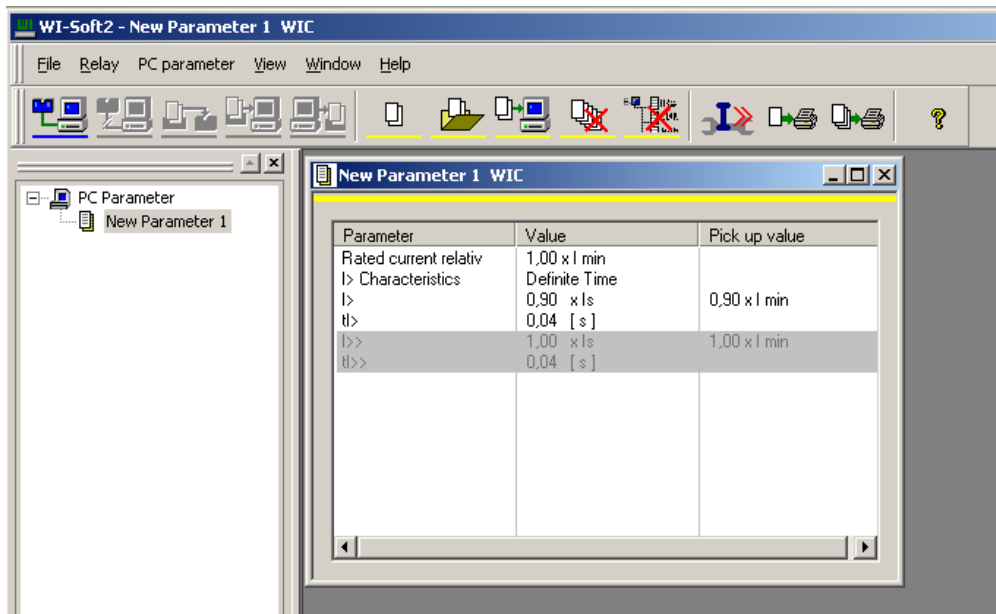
WI-Soft2 - New Parameter 1 WIC

File Relay PC parameter View Window Help

PC Parameter
New Parameter 1

New Parameter 1 WIC

| Parameter | Value | Pick up value |
|---|---|---|
| Rated current relativ | 1,00 x I min | |
| I> Characteristics | Definite Time | |
| I> | 0,90 x Is | 0,90 x I min |
| tI> | 0,04 [ s ] | |
| I>> | 1,00 x Is | 1,00 x I min |
| tI>> | 0,04 [ s ] | |